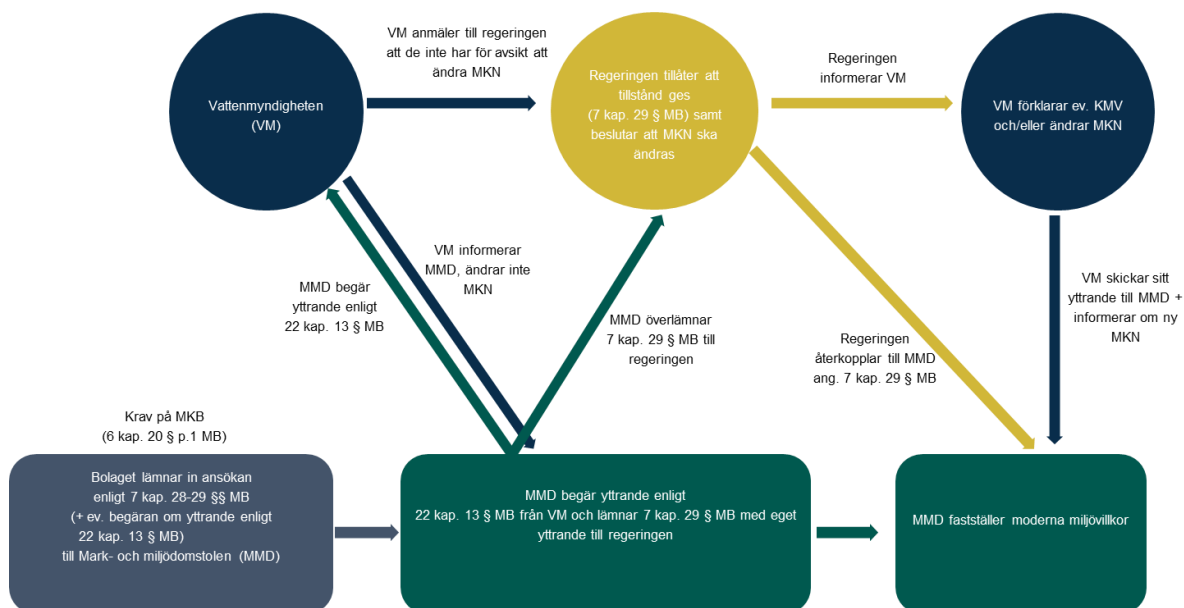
Vattenmyndigheten (VM)

VM anmäler till regeringen att de inte har för avsikt att ändra MKN

Regeringen tillåter att tillstånd ges (7 kap. 29 § MB) samt beslutar att MKN ska ändras

Regeringen informerar VM

VM förklarar ev. KMV och/eller ändrar MKN

VM informerar MMD, ändrar inte MKN

MMD begär yttrande enligt 22 kap. 13 § MB

MMD överlämnar 7 kap. 29 § MB till regeringen

Regeringen återkopplar till MMD ang. 7 kap. 29 § MB

VM skickar sitt yttrande till MMD + informerar om ny MKN

Krav på MKB (6 kap. 20 § p.1 MB)

Bolaget lämnar in ansökan enligt 7 kap. 28-29 §§ MB (+ ev. begäran om yttrande enligt 22 kap. 13 § MB) till Mark- och miljödomstolen (MMD)

MMD begär yttrande enligt 22 kap. 13 § MB från VM och lämnar 7 kap. 29 § MB med eget yttrande till regeringen

MMD fastställer moderna miljövillkor